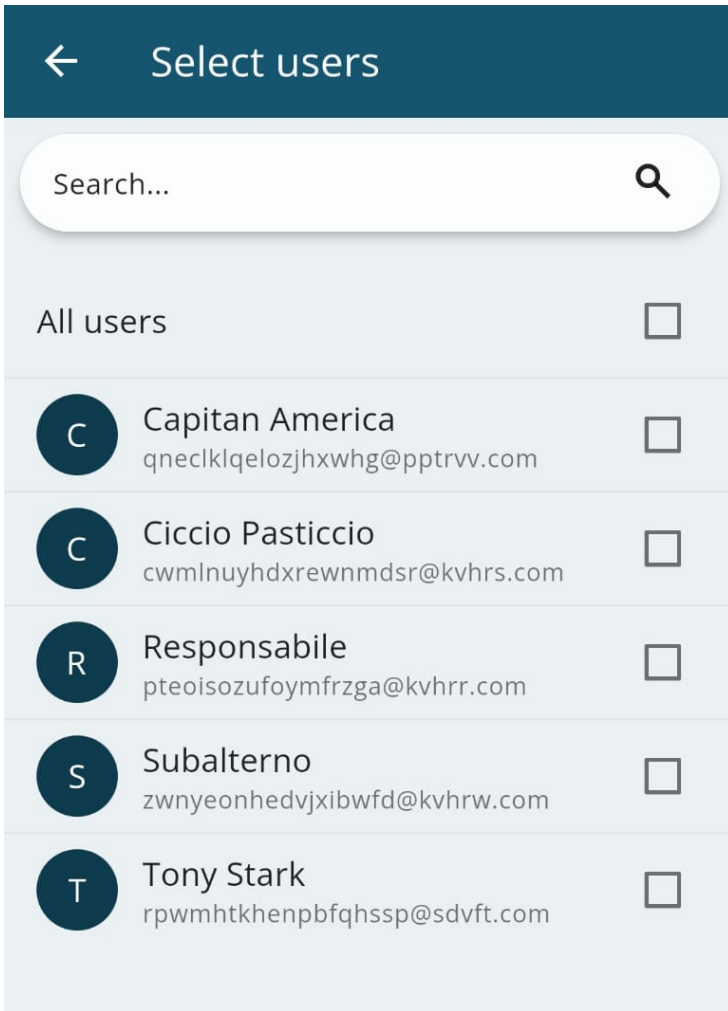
Select users

Search...

All users

C
Capitan America
qneclklqelozjhxwhg@pptrvv.com

C
Ciccio Pasticcio
cwmlnuyhdxrewnmdsr@kvhrs.com

R
Responsabile
pteoisozufoymfrzga@kvhrr.com

S
Subalterno
zwnyeonhedvjxibwfd@kvhrw.com

T
Tony Stark
rpwmhtkhenpbfqhssp@sdvft.com